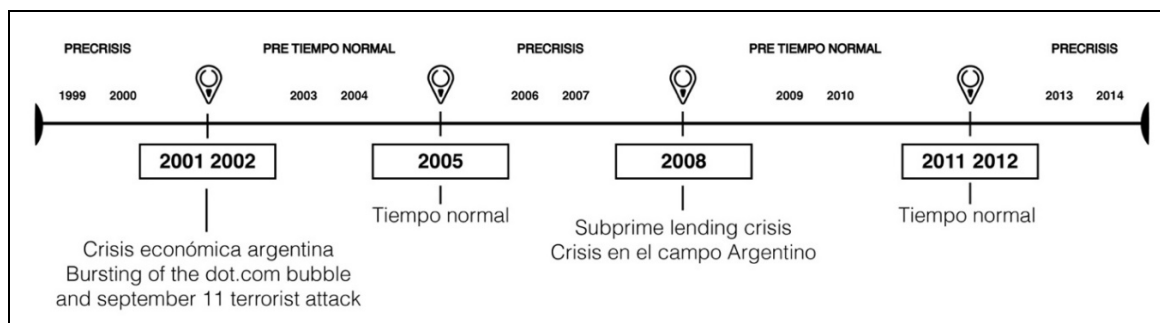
PRECRISIS

1999 2000

PRE TIEMPO NORMAL

2003 2004

PRECRISIS

2006 2007

PRE TIEMPO NORMAL

2009 2010

PRECRISIS

2013 2014

2001 2002

Crisis económica argentina
Bursting of the dot.com bubble
and september 11 terrorist attack

2005

Tiempo normal

2008

Subprime lending crisis
Crisis en el campo Argentino

2011 2012

Tiempo normal